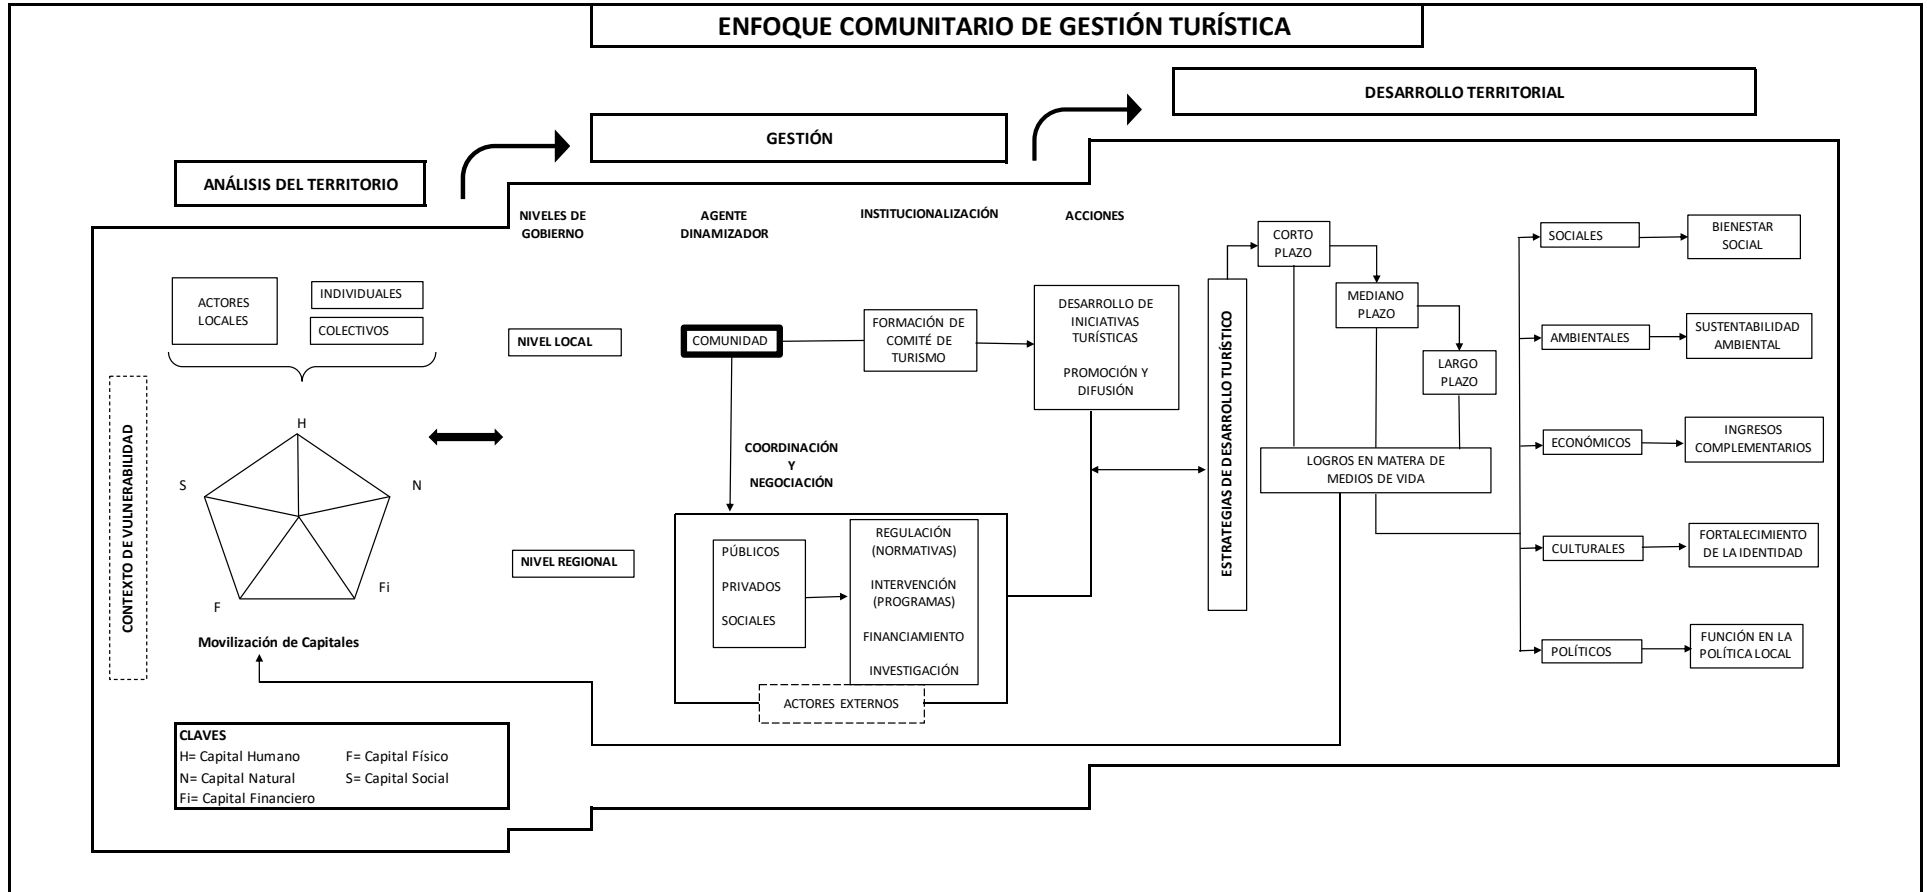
ENFOQUE COMUNITARIO DE GESTIÓN TURÍSTICA

DESARROLLO TERRITORIAL

GESTIÓN

ANÁLISIS DEL TERRITORIO

NIVELES DE GOBIERNO

AGENTE DINAMIZADOR

INSTITUCIONALIZACIÓN

ACCIONES

ACTORES LOCALES

INDIVIDUALES

COLECTIVOS

NIVEL LOCAL

COMUNIDAD

FORMACIÓN DE COMITÉ DE TURISMO

DESARROLLO DE INICIATIVAS TURÍSTICAS

PROMOCIÓN Y DIFUSIÓN

ESTRATEGIAS DE DESARROLLO TURÍSTICO

CORTO PLAZO

MEDIANO PLAZO

LARGO PLAZO

LOGROS EN MATERA DE MEDIOS DE VIDA

SOCIALES

BIENESTAR SOCIAL

AMBIENTALES

SUSTENTABILIDAD AMBIENTAL

ECONÓMICOS

INGRESOS COMPLEMENTARIOS

CULTURALES

FORTALECIMIENTO DE LA IDENTIDAD

POLÍTICOS

FUNCIÓN EN LA POLÍTICA LOCAL

CONTEXTO DE VULNERABILIDAD

H

S

N

Fi

F

Movilización de Capitales

COORDINACIÓN Y NEGOCIACIÓN

NIVEL REGIONAL

PÚBLICOS

PRIVADOS

SOCIALES

REGULACIÓN (NORMATIVAS)

INTERVENCIÓN (PROGRAMAS)

FINANCIAMIENTO

INVESTIGACIÓN

ACTORES EXTERNOS

CLAVES
H= Capital Humano F= Capital Físico
N= Capital Natural S= Capital Social
Fi= Capital Financiero